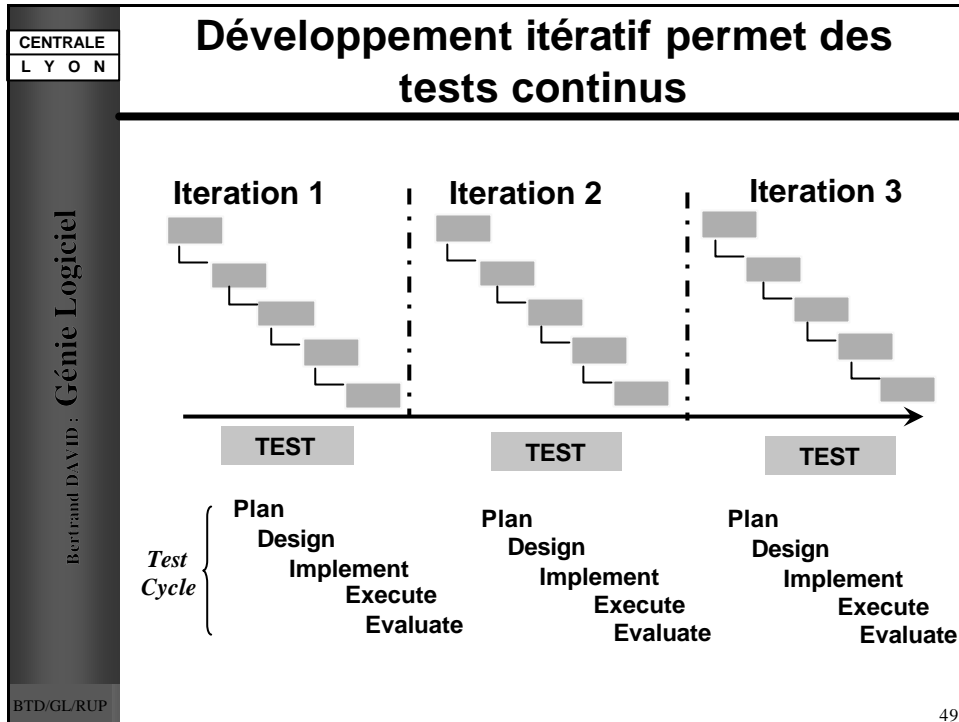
CENTRALE
L Y O N

Développement itératif permet des tests continus

Bertrand DAVID : Génie Logiciel

Iteration 1

Iteration 2

Iteration 3

TEST

TEST

TEST

Test Cycle

Plan
Design
Implement
Execute
Evaluate

Plan
Design
Implement
Execute
Evaluate

Plan
Design
Implement
Execute
Evaluate

BTD/GL/RUP

49